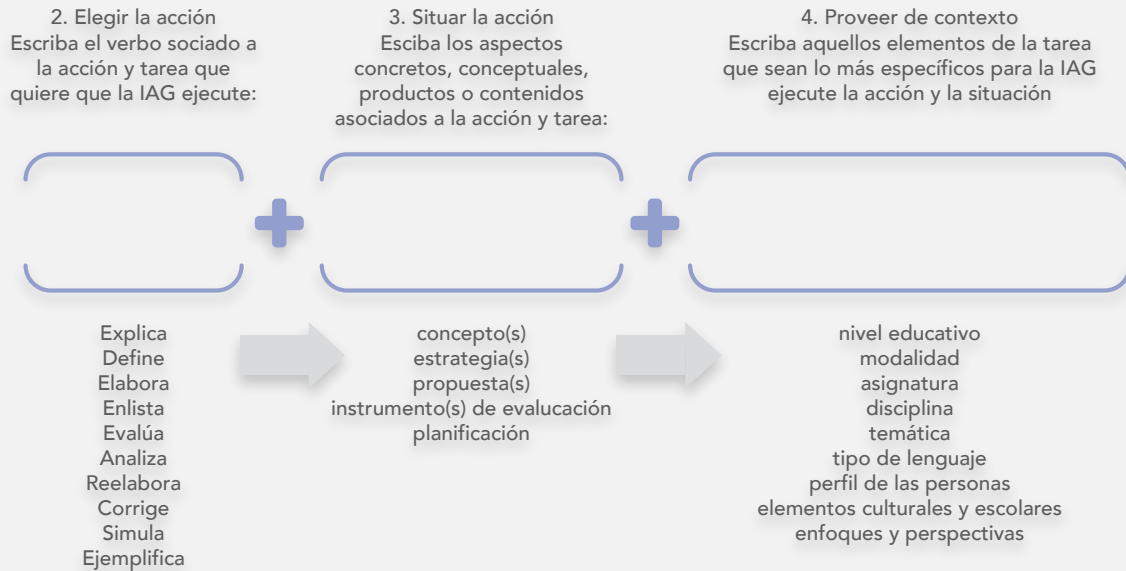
2. Elegir la acción
Escriba el verbo sociado a la acción y tarea que quiere que la IAG ejecute:

3. Situar la acción
Esciba los aspectos concretos, conceptuales, productos o contenidos asociados a la acción y tarea:

4. Proveer de contexto
Escriba aquellos elementos de la tarea que sean lo más específicos para la IAG ejecute la acción y la situación

Explica
Define
Elabora
Enlista
Evalúa
Analiza
Reelabora
Corrige
Simula
Ejemplifica

concepto(s)
estrategia(s)
propuesta(s)
instrumento(s) de evalucación
planificación

nivel educativo
modalidad
asignatura
disciplina
temática
tipo de lenguaje
perfil de las personas
elementos culturales y escolares
enfoques y perspectivas